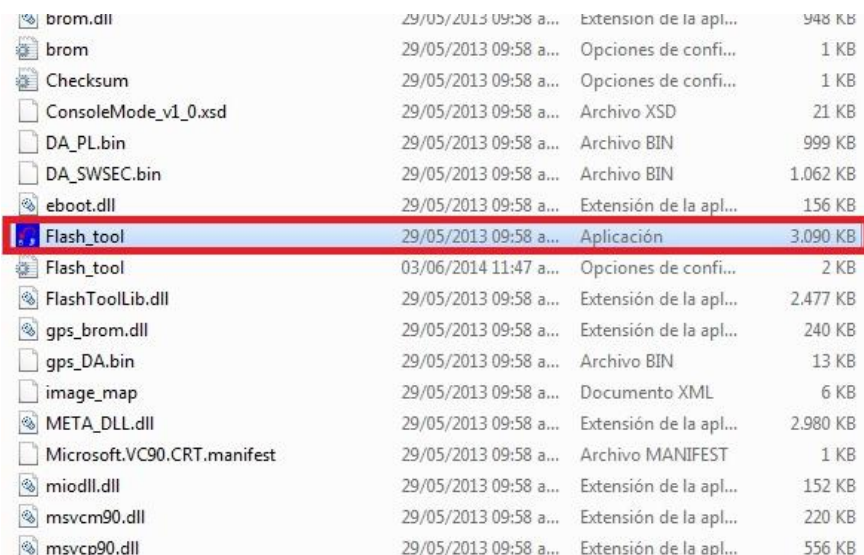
| | | | |
|---|---|---|---|
| brom.dll | 29/05/2013 09:58 a... | Extensión de la apl... | 948 KB |
| brom | 29/05/2013 09:58 a... | Opciones de confi... | 1 KB |
| Checksum | 29/05/2013 09:58 a... | Opciones de confi... | 1 KB |
| ConsoleMode_v1_0.xsd | 29/05/2013 09:58 a... | Archivo XSD | 21 KB |
| DA_PL.bin | 29/05/2013 09:58 a... | Archivo BIN | 999 KB |
| DA_SWSEC.bin | 29/05/2013 09:58 a... | Archivo BIN | 1.062 KB |
| eboot.dll | 29/05/2013 09:58 a... | Extensión de la apl... | 156 KB |
| Flash_tool | 29/05/2013 09:58 a... | Aplicación | 3.090 KB |
| Flash_tool | 03/06/2014 11:47 a... | Opciones de confi... | 2 KB |
| FlashToolLib.dll | 29/05/2013 09:58 a... | Extensión de la apl... | 2.477 KB |
| gps_brom.dll | 29/05/2013 09:58 a... | Extensión de la apl... | 240 KB |
| gps_DA.bin | 29/05/2013 09:58 a... | Archivo BIN | 13 KB |
| image_map | 29/05/2013 09:58 a... | Documento XML | 6 KB |
| META_DLL.dll | 29/05/2013 09:58 a... | Extensión de la apl... | 2.980 KB |
| Microsoft.VC90.CRT.manifest | 29/05/2013 09:58 a... | Archivo MANIFEST | 1 KB |
| miodll.dll | 29/05/2013 09:58 a... | Extensión de la apl... | 152 KB |
| msvcm90.dll | 29/05/2013 09:58 a... | Extensión de la apl... | 220 KB |
| msvcp90.dll | 29/05/2013 09:58 a... | Extensión de la apl... | 556 KB |